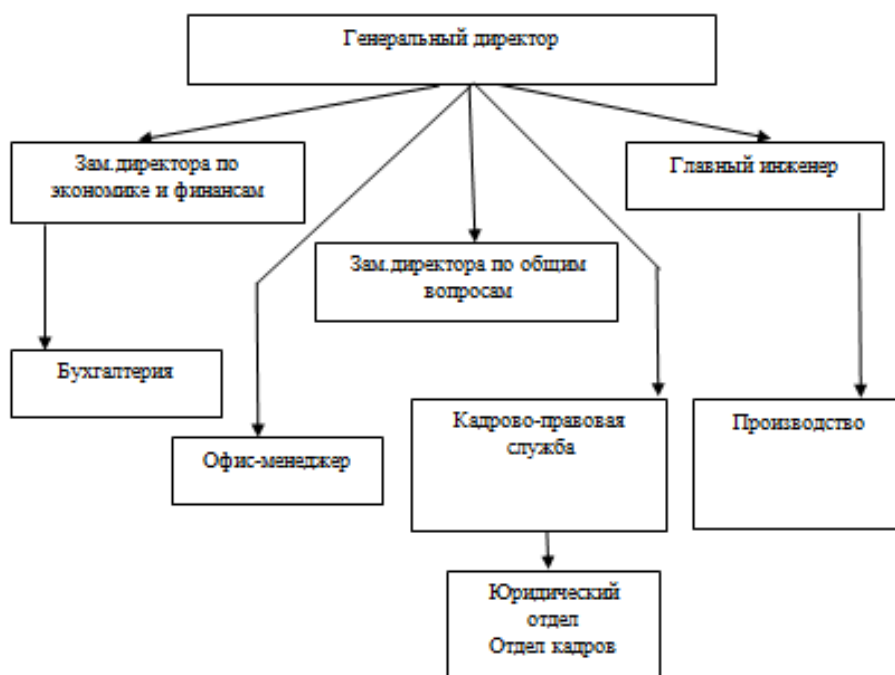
Генеральный директор

Зам.директора по экономике и финансам

Главный инженер

Зам.директора по общим вопросам

Бухгалтерия

Офис-менеджер

Кадрово-правовая служба

Производство

Юридический отдел
Отдел кадров